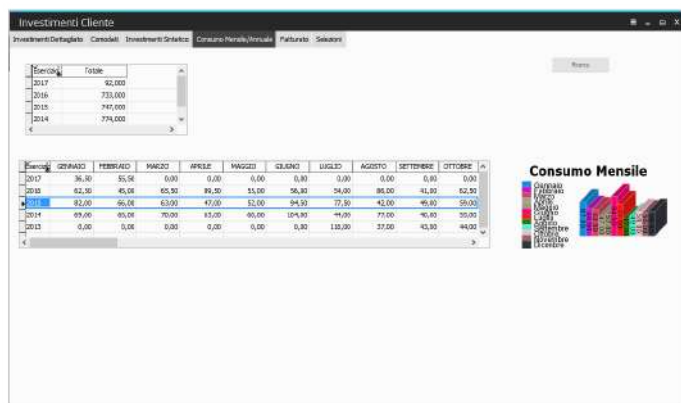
Investimenti Cliente

Investimenti Dettagliato | Comodati | Investimenti Sintetico | Consumo Mensile/Annuale | Fatturato | Selezioni

| Esercizio | Totale |
|---|---|
| 2017 | 92,000 |
| 2016 | 733,000 |
| 2015 | 747,000 |
| 2014 | 774,000 |

Ricerca

| Esercizio | GENNAIO | FEBBRAIO | MARZO | APRILE | MAGGIO | GIUGNO | LUGLIO | AGOSTO | SETTEMBRE | OTTOBRE |
|---|---|---|---|---|---|---|---|---|---|---|
| 2017 | 36,50 | 55,50 | 0,00 | 0,00 | 0,00 | 0,00 | 0,00 | 0,00 | 0,00 | 0,00 |
| 2016 | 62,50 | 45,00 | 65,50 | 89,50 | 55,00 | 56,50 | 54,00 | 86,00 | 41,00 | 62,50 |
| 2015 | 82,00 | 66,00 | 63,00 | 47,00 | 52,00 | 94,50 | 77,50 | 42,00 | 49,00 | 59,00 |
| 2014 | 69,00 | 65,00 | 70,00 | 83,00 | 66,00 | 104,00 | 44,00 | 77,00 | 46,00 | 50,00 |
| 2013 | 0,00 | 0,00 | 0,00 | 0,00 | 0,00 | 0,00 | 118,00 | 37,00 | 43,00 | 44,00 |

Consumo Mensile

Gennaio
Febbraio
Marzo
Aprile
Maggio
Giugno
Luglio
Agosto
Settembre
Ottobre
Novembre
Dicembre